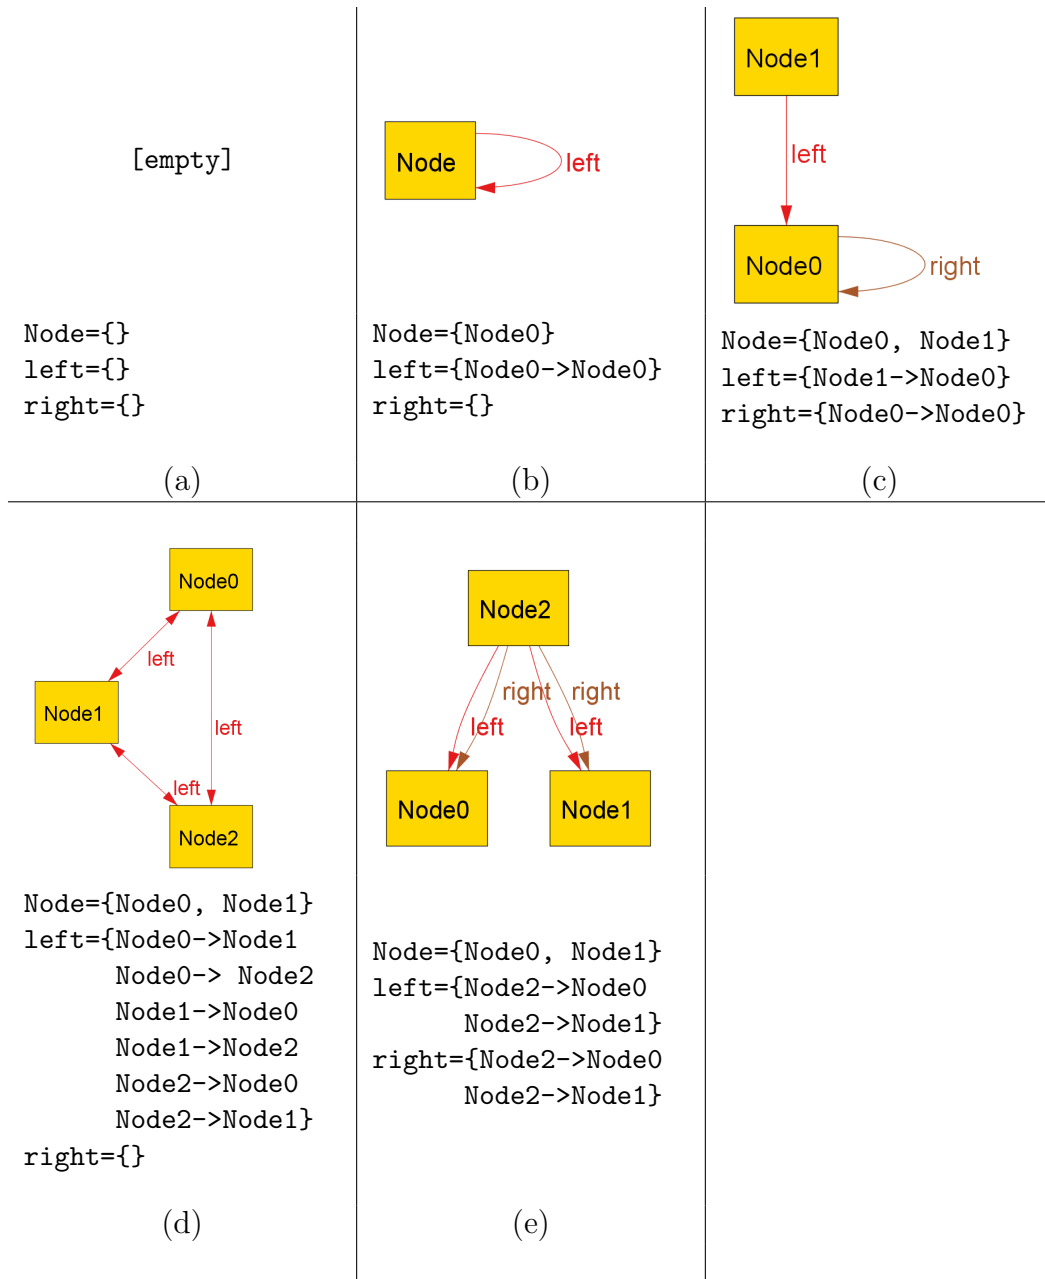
| [empty] Node={} left={} right={} (a) | Node left Node={Node0} left={Node0->Node0} right={} (b) | Node1 left Node0 right Node={Node0, Node1} left={Node1->Node0} right={Node0->Node0} (c) |
|---|---|---|
| Node0 left Node1 left left Node2 Node={Node0, Node1} left={Node0->Node1 Node0-> Node2 Node1->Node0 Node1->Node2 Node2->Node0 Node2->Node1} right={} (d) | Node2 right right left left Node0 Node1 Node={Node0, Node1} left={Node2->Node0 Node2->Node1} right={Node2->Node0 Node2->Node1} (e) | |